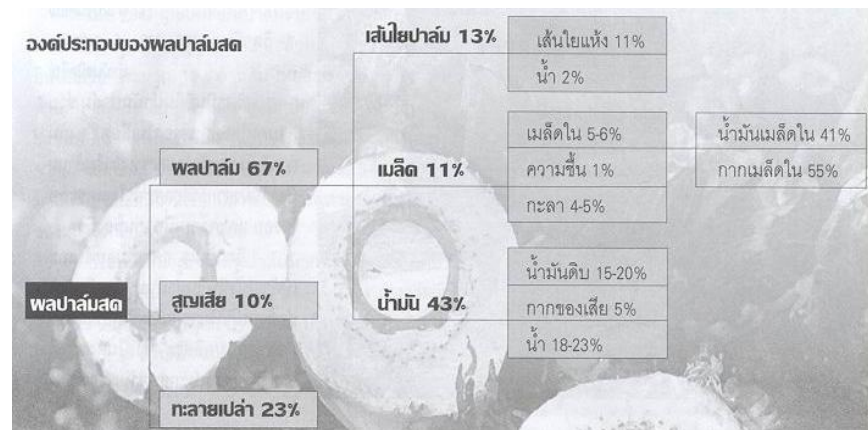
องค์ประกอบของผลปาล์มสด

ผลปาล์มสด

ผลปาล์ม 67%

สูญเสีย 10%

ทะลายเปล่า 23%

เส้นใยปาล์ม 13%

เมล็ด 11%

น้ำมัน 43%

เส้นใยแห้ง 11%

น้ำ 2%

เมล็ดใน 5-6%

ความชื้น 1%

กะลา 4-5%

น้ำมันดิบ 15-20%

กากของเสีย 5%

น้ำ 18-23%

น้ำมันเมล็ดใน 41%

กากเมล็ดใน 55%